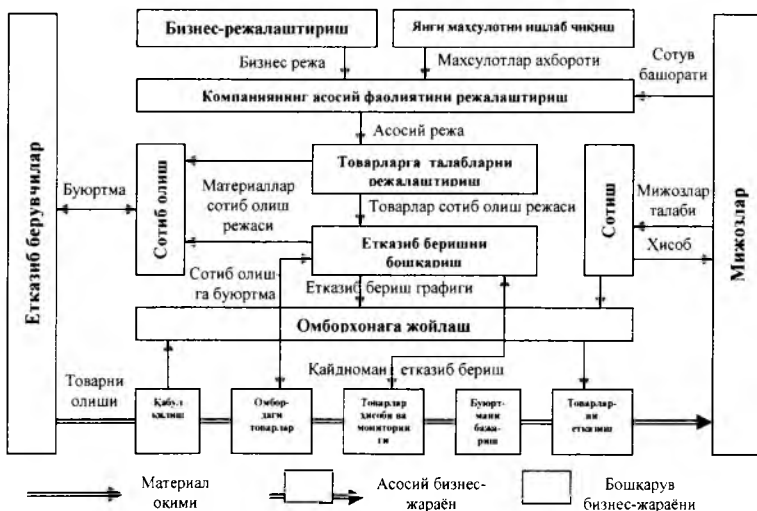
Бизнес-режалаштириш

Янги махсулотни ишлаб чикиш

Бизнес режа

Махсулотлар ахбороти

Сотув башорати

Компаниянинг асосий фаолиятини режалаштириш

Асосий режа

Товарларга талабларни режалаштириш

Етказиб берувчилар

Буюртма

Сотиб олиш

Материаллар сотиб олиш режаси

Товарлар сотиб олиш режаси

Сотиш

Мижозлар талаби

Мижозлар

Етказиб беришни бошкариш

Хисоб

Сотиб олишга буюртма

Етказиб бериш графиги

Омборхонага жойлаш

Кайдноман етказиб бериш

Товарни олиши

Қабул қилиш

Омбордаги товарлар

Товарлар хисоби ва мониторинги

Буюртмани бажариш

Товарларни етказиш

Материал оқими

Асосий бизнес-жараён

Бошқарув бизнес-жараёни